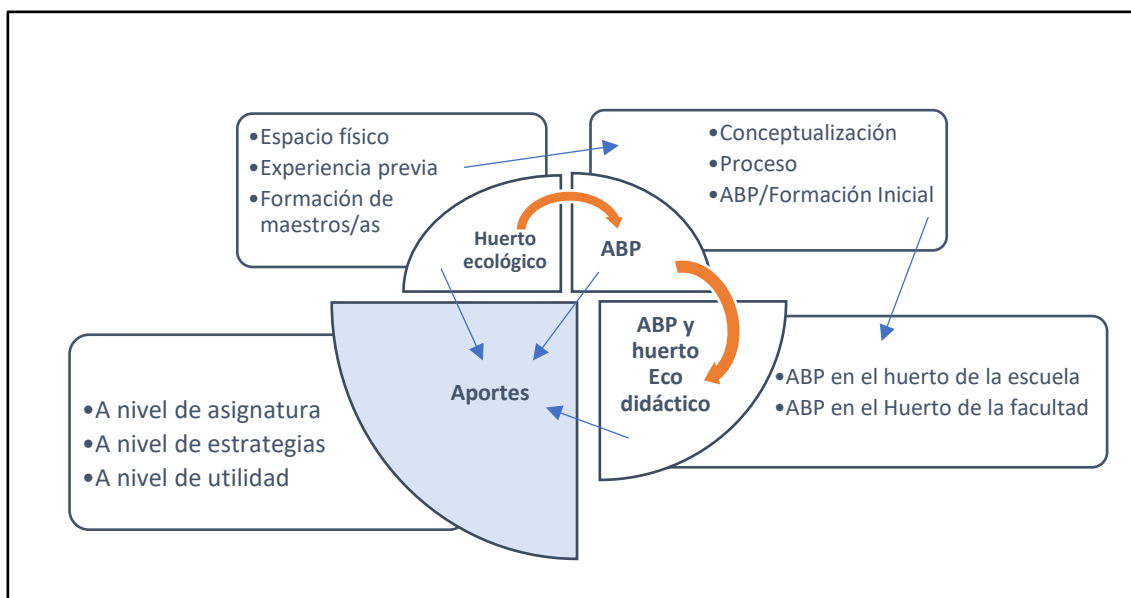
•Espacio físico
•Experiencia previa
•Formación de maestros/as

•Conceptualización
•Proceso
•ABP/Formación Inicial

Huerto ecológico

ABP

ABP y huerto Eco didáctico

•ABP en el huerto de la escuela
•ABP en el Huerto de la facultad

Aportes

•A nivel de asignatura
•A nivel de estrategias
•A nivel de utilidad